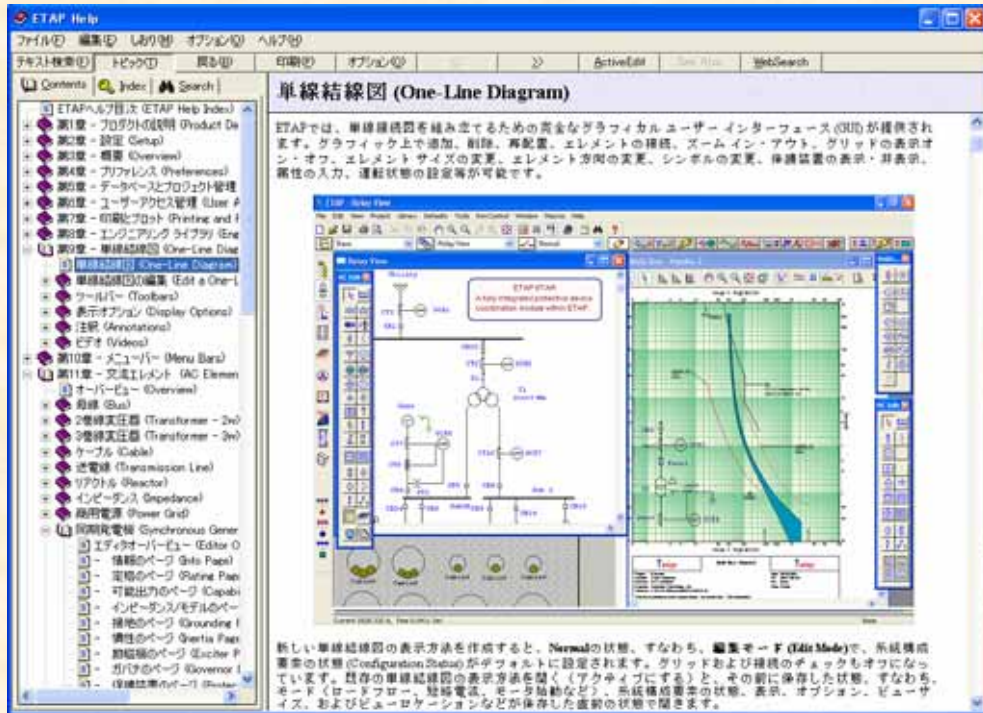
ETAP Help

ファイル(F) 編集(E) しおり(M) オプション(O) ヘルプ(H)

テキスト検索(X) トピック(T) 戻る(B) 印刷(P) オプション(O) >> ActiveEdit WebSearch

Contents Index Search

ETAPヘルプ目次 (ETAP Help Index)
第1章 - プロダクトの説明 (Product De
第2章 - 設定 (Setup)
第3章 - 概要 (Overview)
第4章 - プリファレンス (Preferences)
第5章 - データベースとプロジェクト管理
第6章 - ユーザーアクセス管理 (User A
第7章 - 印刷とプロット (Printing and F
第8章 - エンジニアリング ライブラリ (Eng
第9章 - 単線結線図 (One-Line Diag
単線結線図 (One-Line Diagram)
単線結線図の編集 (Edit a One-L
ツールバー (Toolbars)
表示オプション (Display Options)
注釈 (Annotations)
ビデオ (Videos)
第10章 - メニューバー (Menu Bars)
第11章 - 交流エレメント (AC Elemen
オーバービュー (Overview)
母線 (Bus)
2巻線変圧器 (Transformer - 2w)
3巻線変圧器 (Transformer - 3w)
ケーブル (Cable)
送電線 (Transmission Line)
リアクトル (Reactor)
インピーダンス (Impedance)
商用電源 (Power Grid)
同期発電機 (Synchronous Gener
エディタオーバービュー (Editor O
情報のページ (Info Page)
定格のページ (Rating Pag
可能出力のページ (Capab
インピーダンス/モデルのペー
接地のページ (Grounding
慣性のページ (Inertia Page
励磁機のページ (Exciter P
ガバナのページ (Governor
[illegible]

単線結線図 (One-Line Diagram)

ETAPでは、単線結線図を組み立てるための完全なグラフィカル ユーザー インターフェース (GUI) が提供されます。グラフィック上で追加、削除、再配置、エレメントの接続、ズーム イン・アウト、グリッドの表示オン・オフ、エレメント サイズの変更、エレメント方向の変更、シンボルの変更、保護装置の表示・非表示、属性の入力、運転状態の設定等が可能です。

ETAP - Relay View
File Edit View Project Library Defaults Tools RevControl Window Help
Relay View
ETAP STAR
A fully integrated protective device coordination module within ETAP

新しい単線結線図の表示方法を作成すると、Normalの状態、すなわち、編集モード (Edit Mode)で、系統構成要素の状態 (Configuration Status)がデフォルトに設定されます。グリッドおよび接続のチェックもオフになっています。既存の単線結線図の表示方法を開く (アクティブにする) と、その前に保存した状態、すなわち、モード (ロードフロー、短絡電流、モータ始動など)、系統構成要素の状態、表示、オプション、ビューサイズ、およびビューロケーションなどが保存した直前の状態で開きます。